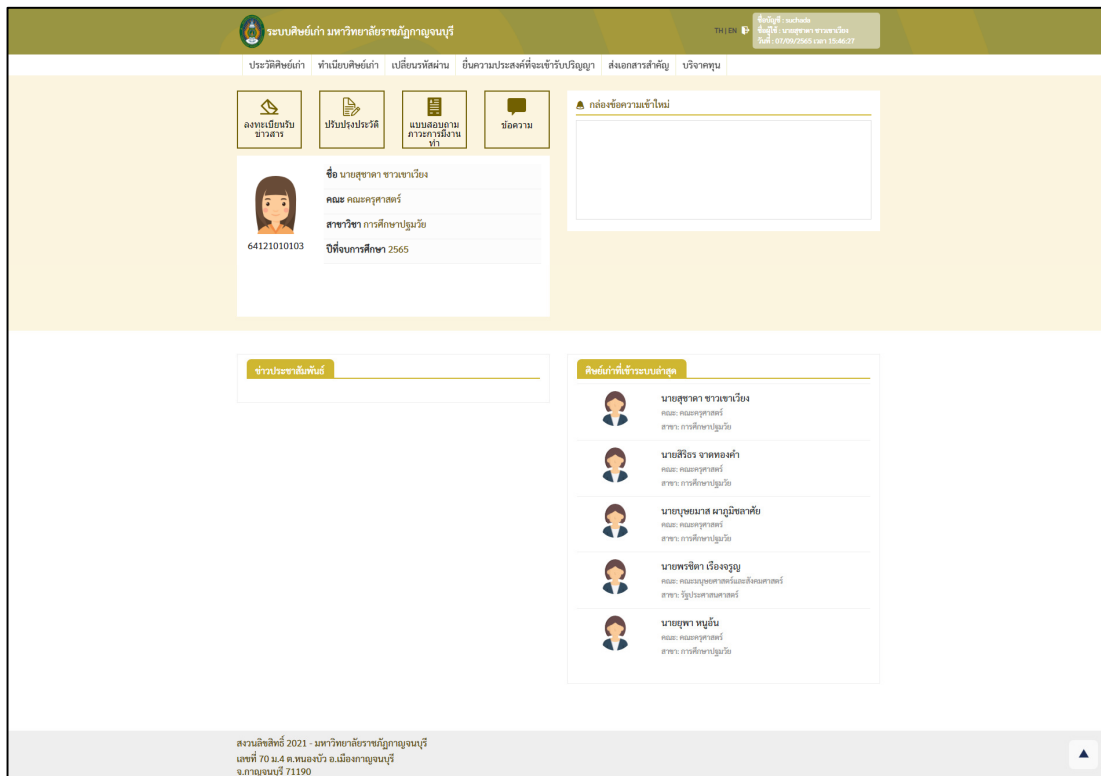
ระบบศิษย์เก่า มหาวิทยาลัยราชภัฏกาญจนบุรี

TH | EN

ชื่อบัญชี : suchada
ชื่อผู้ใช้ : นายสุชาดา ชาวเขาเวียง
วันที่ : 07/09/2565 เวลา 15:46:27

ประวัติศิษย์เก่า ทำเนียบศิษย์เก่า เปลี่ยนรหัสผ่าน ยื่นความประสงค์ที่จะเข้ารับปริญญา ส่งเอกสารสำคัญ บริจาคทุน

ลงทะเบียนรับข่าวสาร

ปรับปรุงประวัติ

แบบสอบถามภาวะการมีงานทำ

ข้อความ

กล่องข้อความเข้าใหม่

64121010103

ชื่อ นายสุชาดา ชาวเขาเวียง

คณะ คณะครุศาสตร์

สาขาวิชา การศึกษาปฐมวัย

ปีที่จบการศึกษา 2565

ข่าวประชาสัมพันธ์

ศิษย์เก่าที่เข้าระบบล่าสุด

นายสุชาดา ชาวเขาเวียง
คณะ: คณะครุศาสตร์
สาขา: การศึกษาปฐมวัย

นายสิริธร จาดทองคำ
คณะ: คณะครุศาสตร์
สาขา: การศึกษาปฐมวัย

นายบุษยมาส ผาภูมิชลาศัย
คณะ: คณะครุศาสตร์
สาขา: การศึกษาปฐมวัย

นายพรชิตา เรืองจรูญ
คณะ: คณะมนุษยศาสตร์และสังคมศาสตร์
สาขา: รัฐประศาสนศาสตร์

นายยุพา หนูอ้น
คณะ: คณะครุศาสตร์
สาขา: การศึกษาปฐมวัย

สงวนลิขสิทธิ์ 2021 - มหาวิทยาลัยราชภัฏกาญจนบุรี
เลขที่ 70 ม.4 ต.หนองบัว อ.เมืองกาญจนบุรี
จ.กาญจนบุรี 71190